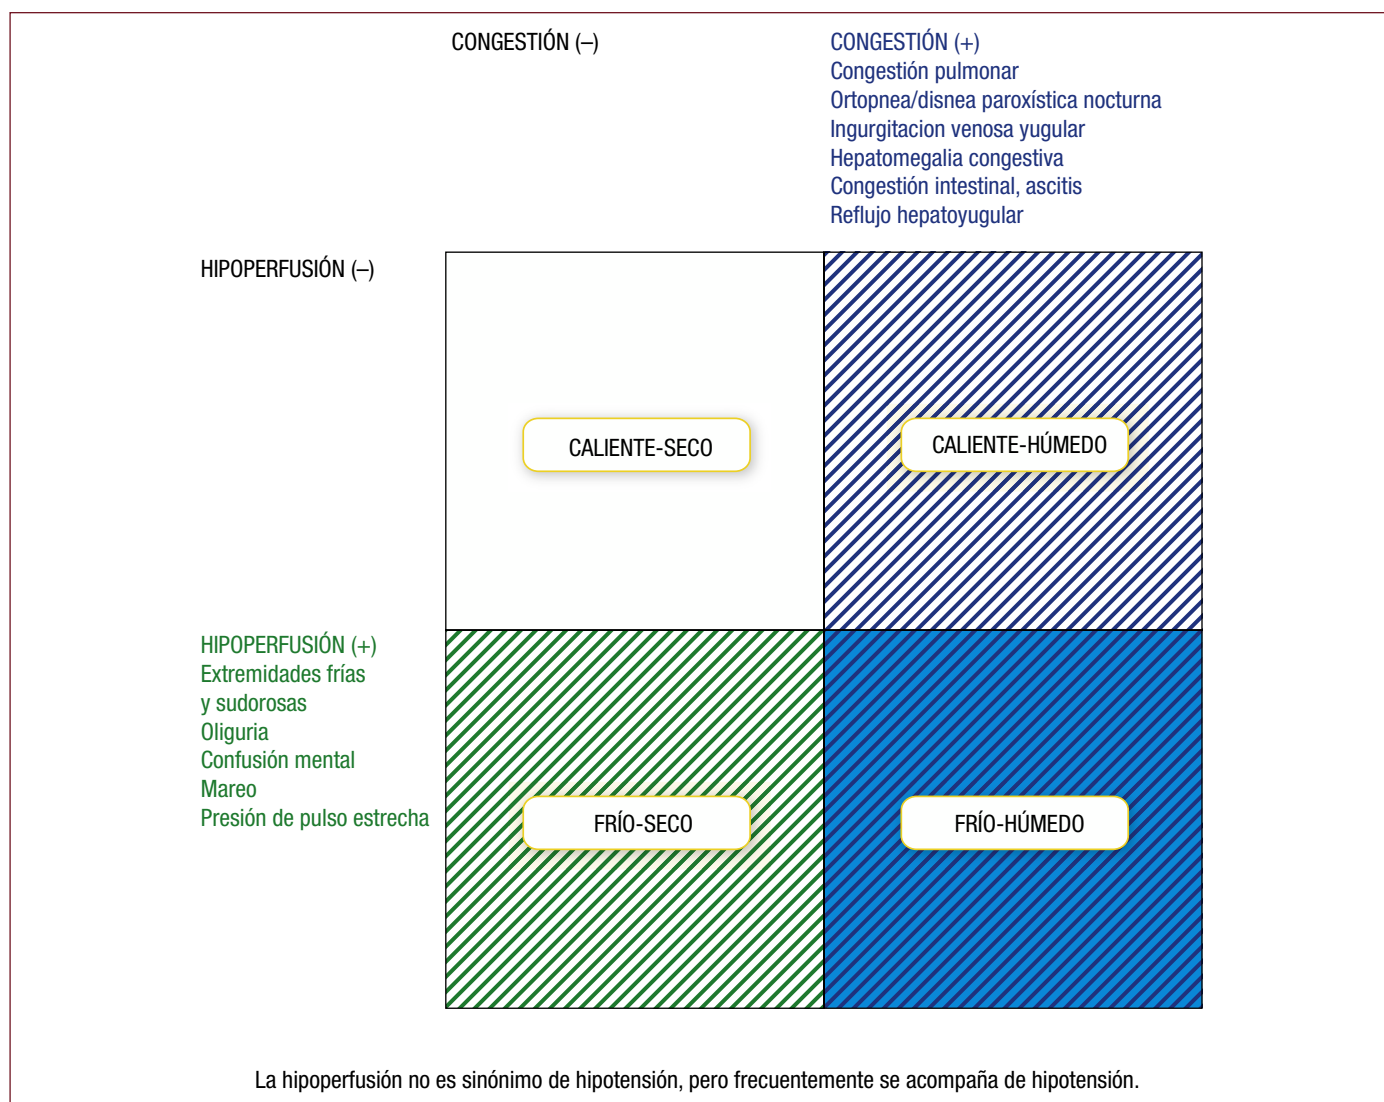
CONGESTIÓN (–)

CONGESTIÓN (+)
Congestión pulmonar
Ortopnea/disnea paroxística nocturna
Ingurgitacion venosa yugular
Hepatomegalia congestiva
Congestión intestinal, ascitis
Reflujo hepatoyugular

HIPOPERFUSIÓN (–)

CALIENTE-SECO

CALIENTE-HÚMEDO

HIPOPERFUSIÓN (+)
Extremidades frías y sudorosas
Oliguria
Confusión mental
Mareo
Presión de pulso estrecha

FRÍO-SECO

FRÍO-HÚMEDO

La hipoperfusión no es sinónimo de hipotensión, pero frecuentemente se acompaña de hipotensión.